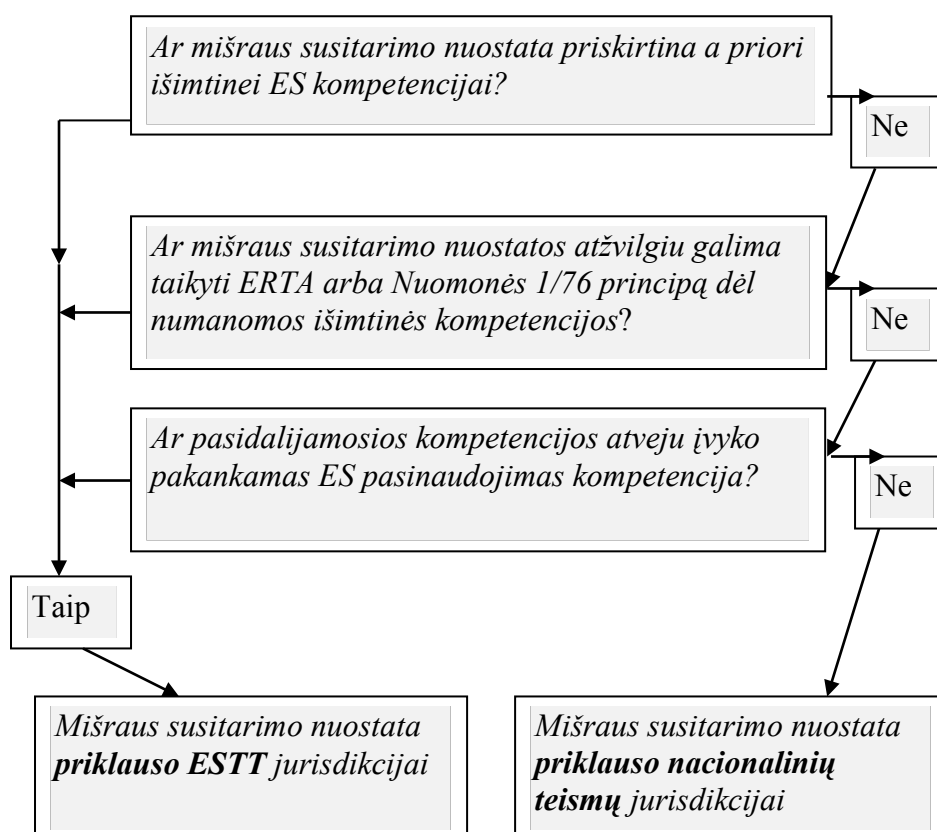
Ar mišraus susitarimo nuostata priskirtina a priori išimtinei ES kompetencijai?

Ne

Ar mišraus susitarimo nuostatos atžvilgiu galima taikyti ERTA arba Nuomonės 1/76 principą dėl numanomos išimtinės kompetencijos?

Ne

Ar pasidalijamosios kompetencijos atveju įvyko pakankamas ES pasinaudojimas kompetencija?

Ne

Taip

Mišraus susitarimo nuostata **priklauso ESTT** jurisdikcijai

Mišraus susitarimo nuostata **priklauso nacionalinių teismų** jurisdikcijai